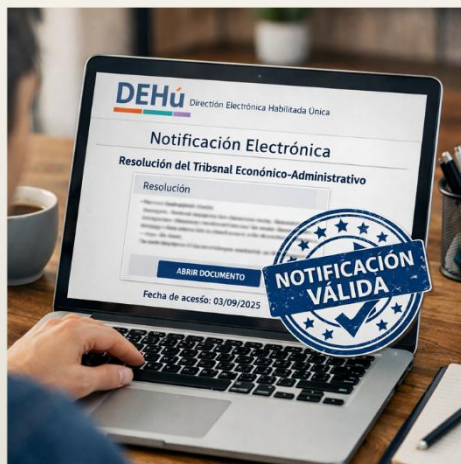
DEHú Dirección Electrónica Habilitada Única

Notificación Electrónica

Resolución del Tribsnal Económico-Administrativo

Resolución

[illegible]

ABRIR DOCUMENTO

Fecha de acceso: 03/09/2025

NOTIFICACIÓN VÁLIDA